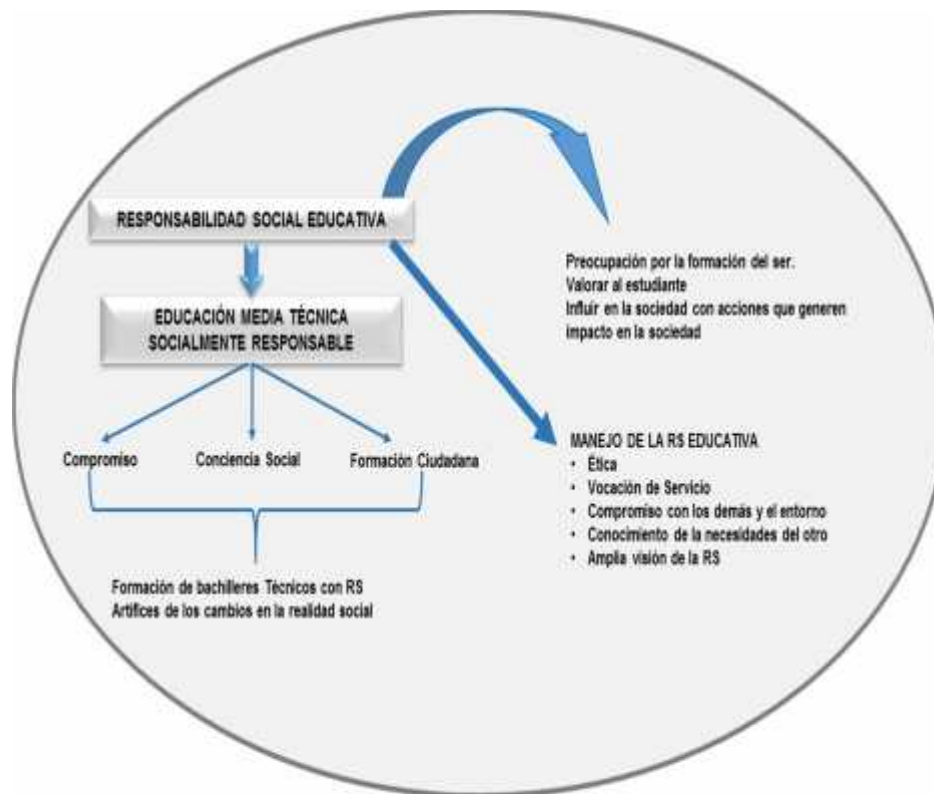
RESPONSABILIDAD SOCIAL EDUCATIVA

EDUCACIÓN MEDIA TÉCNICA SOCIALMENTE RESPONSABLE

Compromiso

Conciencia Social

Formación Ciudadana

Formación de bachilleres Técnicos con RS
Artífices de los cambios en la realidad social

Preocupación por la formación del ser.
Valorar al estudiante
Influir en la sociedad con acciones que generen impacto en la sociedad

MANEJO DE LA RS EDUCATIVA
• Ética
• Vocación de Servicio
• Compromiso con los demás y el entorno
• Conocimiento de la necesidades del otro
• Amplia visión de la RS